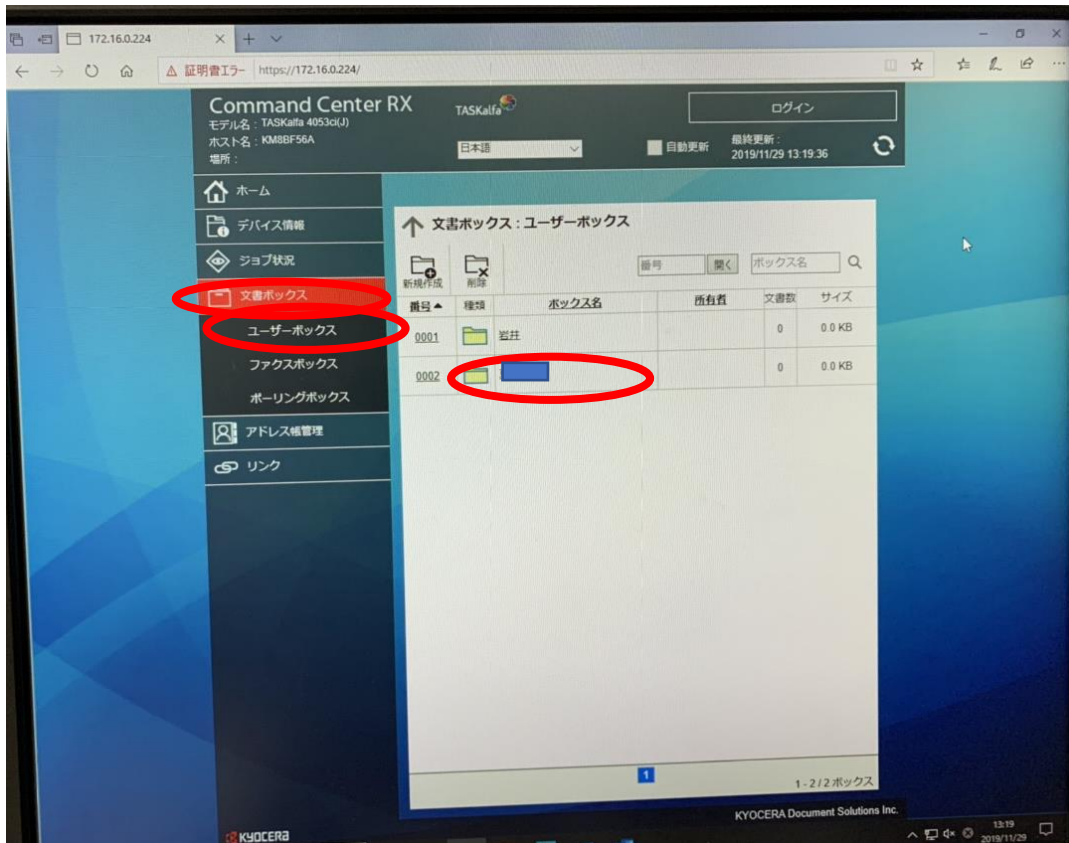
172.16.0.224

証明書エラー https://172.16.0.224/

Command Center RX
モデル名：TASKalfa 4053ci(J)
ホスト名：KM8BF56A
場所：

TASKalfa

ログイン

日本語

自動更新

最終更新：
2019/11/29 13:19:36

ホーム
デバイス情報
ジョブ状況
文書ボックス
ユーザーボックス
ファクスボックス
ポーリングボックス
アドレス帳管理
リンク

文書ボックス：ユーザーボックス

新規作成
削除

番号
開く
ボックス名

| 番号▲ | 種類 | ボックス名 | 所有者 | 文書数 | サイズ |
|---|---|---|---|---|---|
| 0001 | | 岩井 | | 0 | 0.0 KB |
| 0002 | | | | 0 | 0.0 KB |

1

1 - 2 / 2 ボックス

KYOCERA Document Solutions Inc.

KYOCERA

13:19
2019/11/29